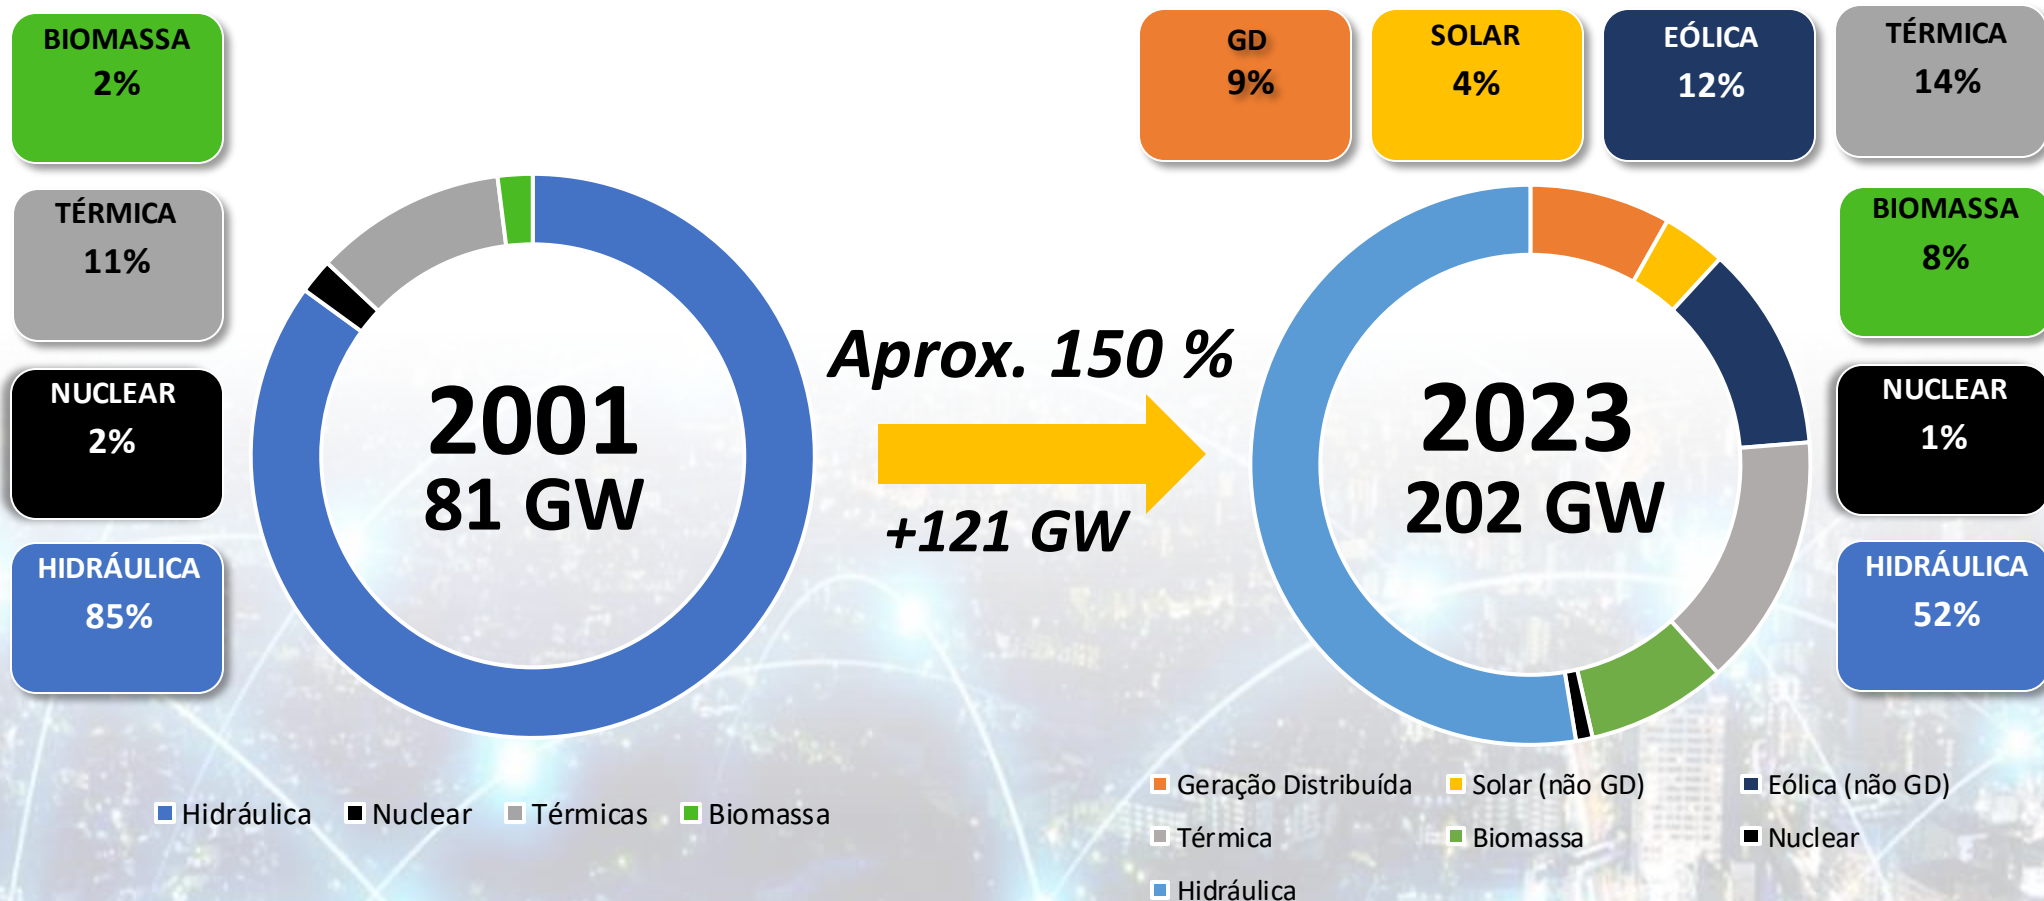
BIOMASSA
2%

TÉRMICA
11%

NUCLEAR
2%

HIDRÁULICA
85%

2001
81 GW

Aprox. 150 %

+121 GW

GD
9%

SOLAR
4%

EÓLICA
12%

TÉRMICA
14%

BIOMASSA
8%

NUCLEAR
1%

HIDRÁULICA
52%

2023
202 GW

Hidráulica Nuclear Térmicas Biomassa

Geração Distribuída Solar (não GD) Eólica (não GD)
Térmica Biomassa Nuclear
Hidráulica